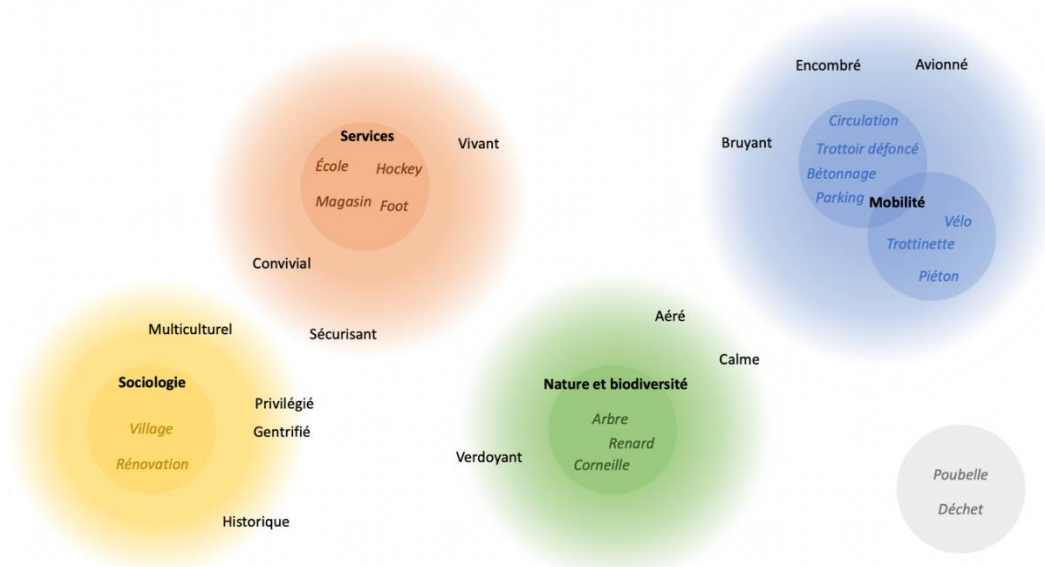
Services
École
Hockey
Magasin
Foot
Vivant
Convivial
Sécurisant

Encombré
Avionné
Bruyant
Circulation
Trottoir défoncé
Bétonnage
Parking
Mobilité
Vélo
Trottinette
Piéton

Multiculturel
Sociologie
Village
Rénovation
Privilégié
Gentrifié
Historique

Aéré
Calme
Nature et biodiversité
Arbre
Renard
Corneille
Verdoyant

Poubelle
Déchet